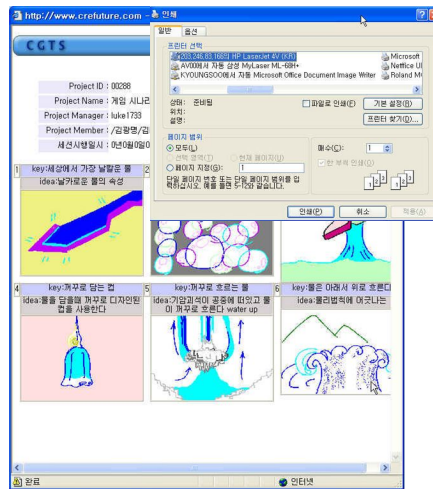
http://www.crefuture.com -
인쇄
일반 옵션
프린터 선택
203.246.83.168의 HP LaserJet 4V (KR)
AV00에서 자동 삼성 MyLaser ML-68H+
KYOUNGSOO에서 자동 Microsoft Office Document Image Writer
Microsoft
Netfice U
Roland M
상태: 준비됨
위치:
설명:
파일로 인쇄(F)
기본 설정(R)
프린터 찾기(D)...
페이지 범위
모두(L)
선택 영역(T)
현재 페이지(U)
페이지 지정(G): 1
단일 페이지 번호 또는 단일 페이지 범위를 입력하십시오. 예를 들어 5-12와 같습니다.
매수(C): 1
한 부씩 인쇄(O)
인쇄(P)
취소
적용(A)

CGTS
Project ID : 00288
Project Name : 게임 시나리
Project Manager : luke1733
Project Member : /김팡명/김
세션시행일시 : 0년0월0일0
1 key:세상에서 가장 날칼운 물
idea:날카로운 물의 속성
2
4 key:꺼꾸로 담는 컵
idea:물을 담을때 꺼꾸로 디자인된 컵을 사용한다
5 key:꺼꾸로 흐르는 물
idea:기압과석이 공중에 떠있고 물이 꺼꾸로 흐른다 water up
6 key:물은 아래서 위로 흐른다
idea:물리법칙에 어긋나는
완료
인터넷